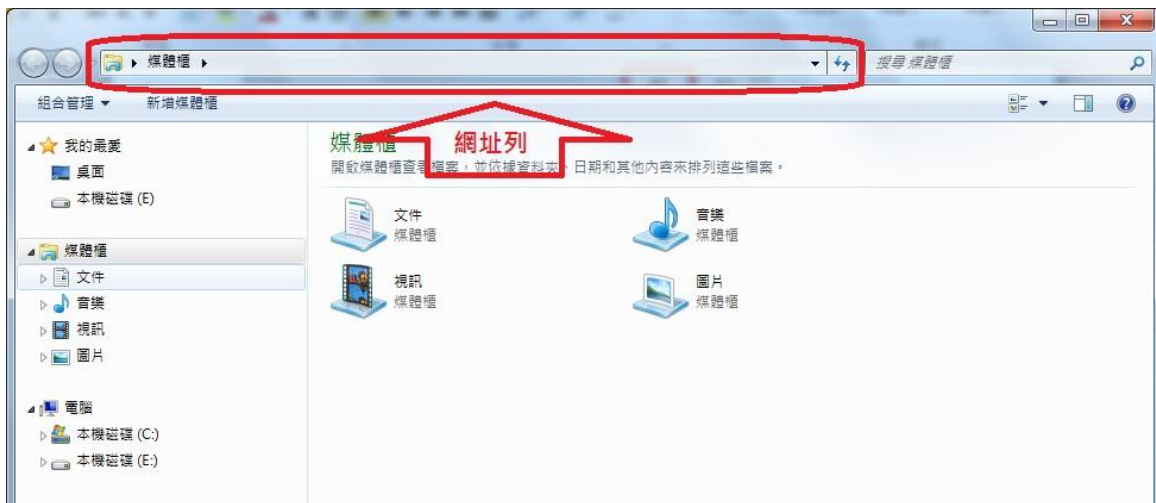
▸ 媒體櫃 ▸

搜尋 媒體櫃

組合管理 ▾ 新增媒體櫃

網址列

我的最愛
桌面
本機磁碟 (E)

媒體櫃
文件
音樂
視訊
圖片

電腦
本機磁碟 (C:)
本機磁碟 (E:)

媒體櫃
開啟媒體櫃查看檔案，並依據資料夾、日期和其他內容來排列這些檔案。

文件
媒體櫃

音樂
媒體櫃

視訊
媒體櫃

圖片
媒體櫃